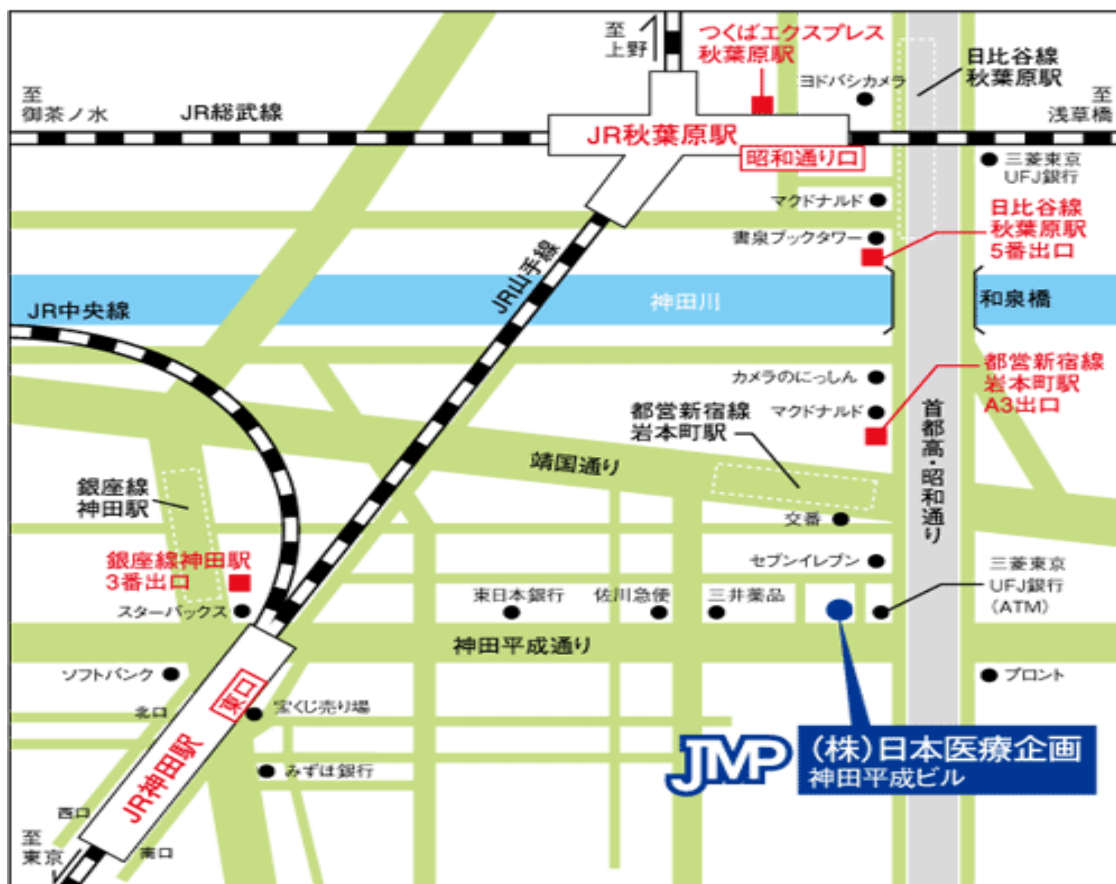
至
上野

つくばエクスプレス
秋葉原駅

ヨドバシカメラ

日比谷線
秋葉原駅

至
御茶ノ水

JR総武線

JR秋葉原駅

昭和通り口

至
浅草橋

三菱東京
UFJ銀行

マクドナルド

日比谷線
秋葉原駅
5番出口

書泉ブックタワー

JR山手線

JR中央線

神田川

和泉橋

カメラのにっしん

都営新宿線
岩本町駅
A3出口

マクドナルド

都営新宿線
岩本町駅

首都高・昭和通り

靖国通り

銀座線
神田駅

交番

セブンイレブン

銀座線神田駅
3番出口

三菱東京
UFJ銀行
(ATM)

東日本銀行

佐川急便

三井薬品

スターバックス

神田平成通り

ソフトバンク

プロント

東口

北口

宝くじ売り場

JMP

(株)日本医療企画
神田平成ビル

みずほ銀行

JR神田駅

西口

至
東京

南口